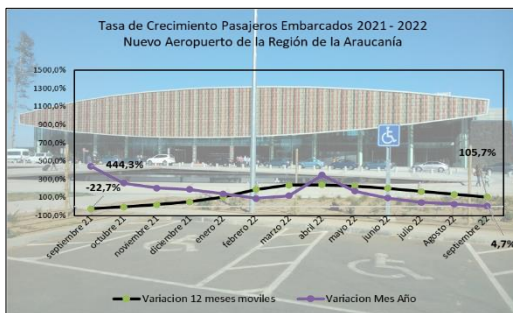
Tasa de Crecimiento Pasajeros Embarcados 2021 - 2022
Nuevo Aeropuerto de la Región de la Araucanía

1500,0%
1300,0%
1100,0%
900,0%
700,0%
500,0%
300,0%
100,0%
-100,0%

444,3%
-22,7%
105,7%
4,7%

septiembre 21
octubre 21
noviembre 21
diciembre 21
enero 22
febrero 22
marzo 22
abril 22
mayo 22
junio 22
julio 22
Agosto 22
septiembre 22

Variacion 12 meses moviles
Variacion Mes Año